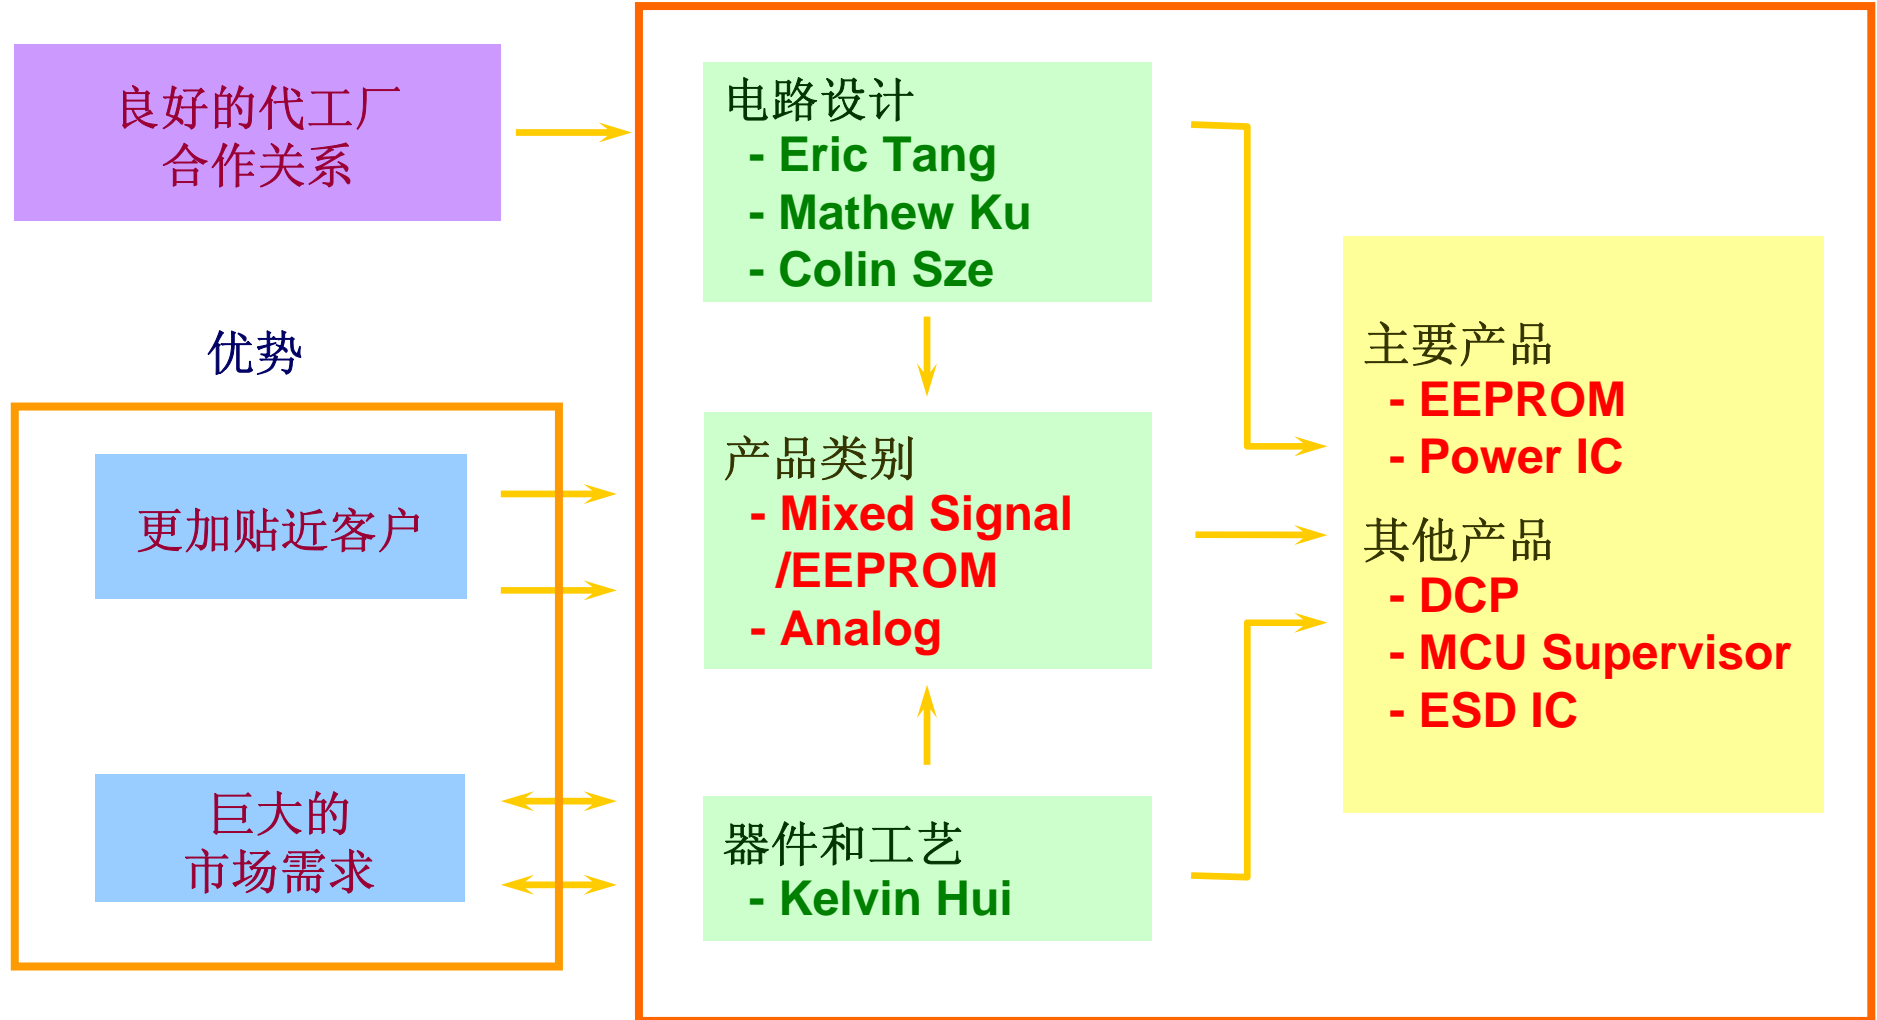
良好的代工厂
合作关系

优势

更加贴近客户

巨大的
市场需求

电路设计
- Eric Tang
- Mathew Ku
- Colin Sze

产品类别
- Mixed Signal /EEPROM
- Analog

器件和工艺
- Kelvin Hui

主要产品
- EEPROM
- Power IC

其他产品
- DCP
- MCU Supervisor
- ESD IC